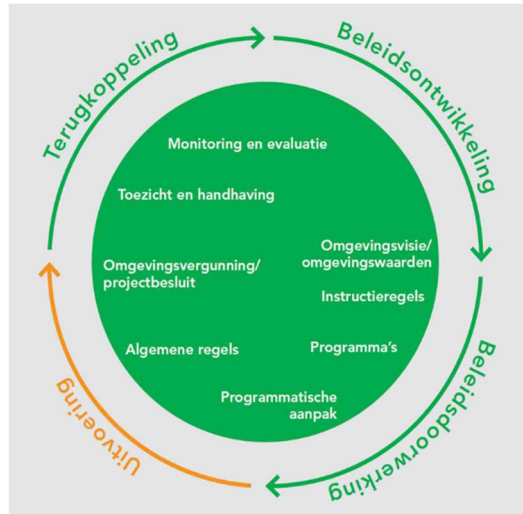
Terugkoppeling

Beleidsontwikkeling

Beleidsdoorwerking

Uitvoering

Monitoring en evaluatie

Toezicht en handhaving

Omgevingsvergunning/ projectbesluit

Omgevingsvisie/ omgevingswaarden

Instructieregels

Algemene regels

Programma's

Programmatische aanpak